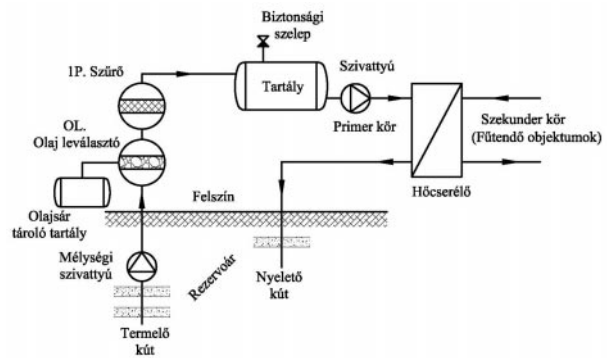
Biztonsági szelep

1P. Szűrő

Tartály

Szivattyú

Primer kör

OL. Olaj leválasztó

Szekunder kör (Fűtendő objektumok)

Olajsár tároló tartály

Felszín

Hőcserélő

Mélységi szivattyú

Rezervoár

Nyelető kút

Termelő kút